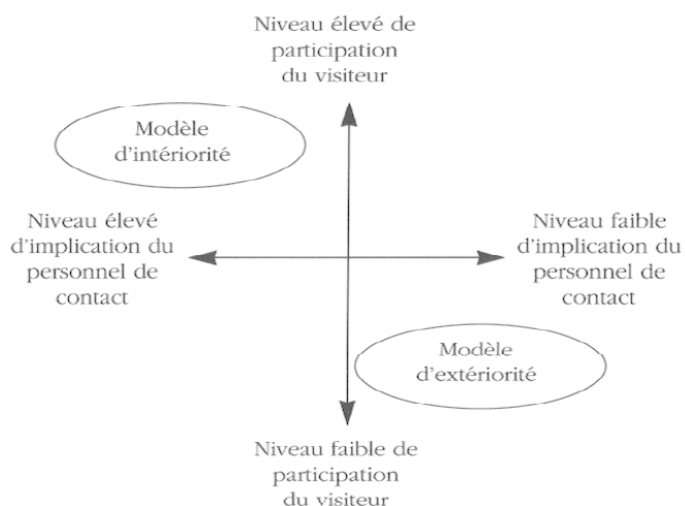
Niveau élevé de participation du visiteur

Modèle d'intériorité

Niveau élevé d'implication du personnel de contact

Niveau faible d'implication du personnel de contact

Modèle d'extériorité

Niveau faible de participation du visiteur